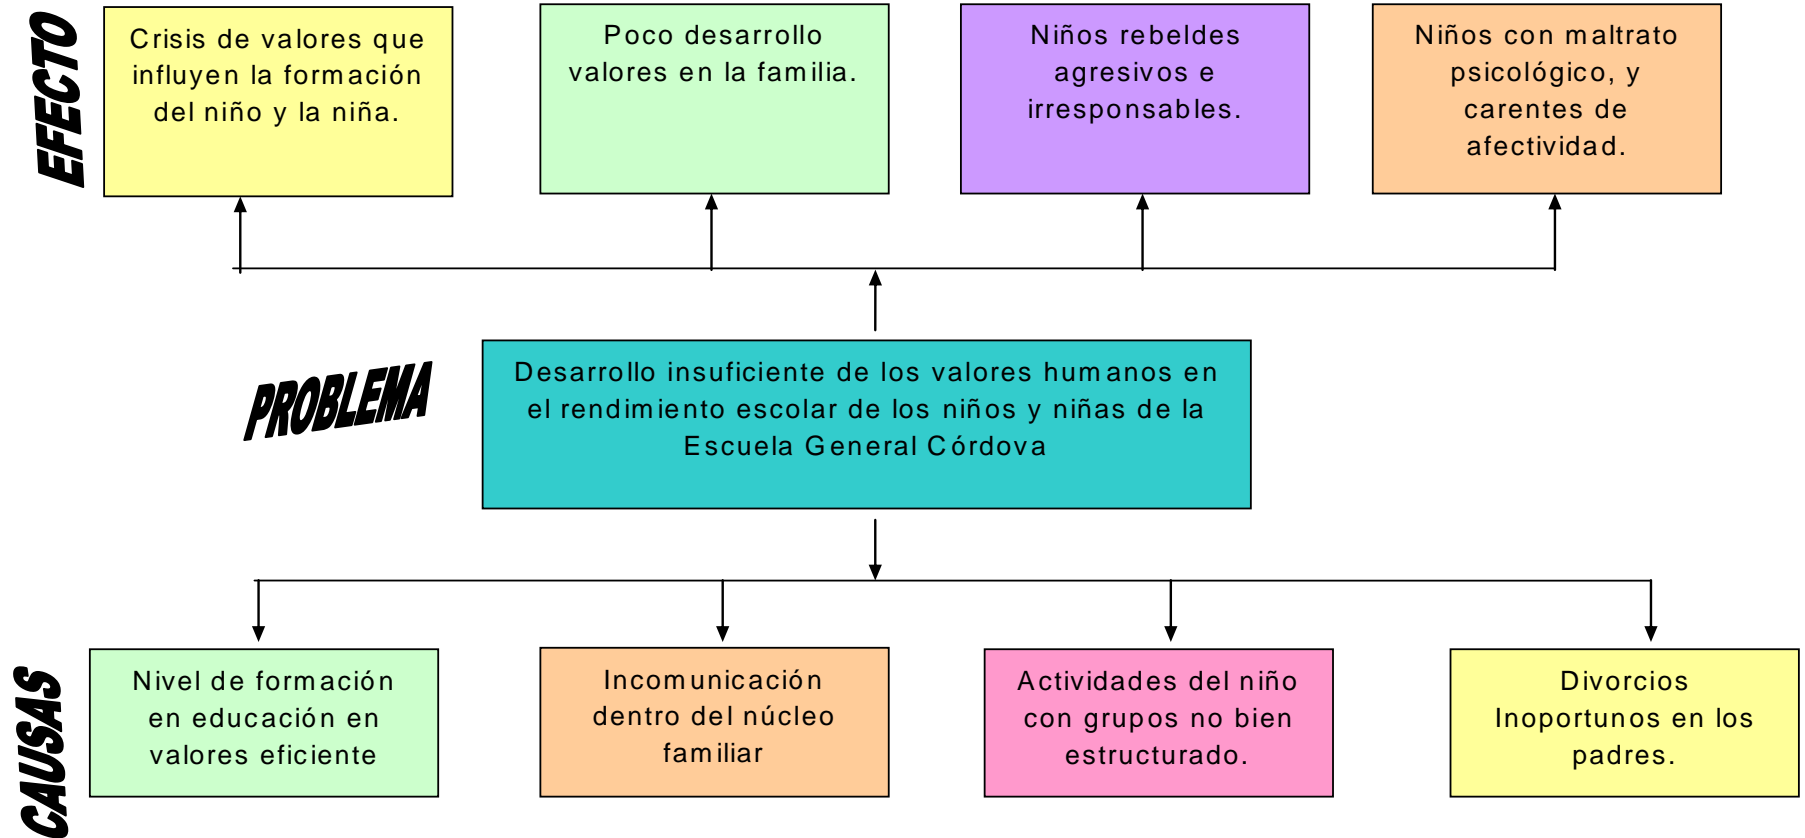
EFECTO

Crisis de valores que influyen la formación del niño y la niña.

Poco desarrollo valores en la familia.

Niños rebeldes agresivos e irresponsables.

Niños con maltrato psicológico, y carentes de afectividad.

PROBLEMA

Desarrollo insuficiente de los valores humanos en el rendimiento escolar de los niños y niñas de la Escuela General Córdova

CAUSAS

Nivel de formación en educación en valores eficiente

Incomunicación dentro del núcleo familiar

Actividades del niño con grupos no bien estructurado.

Divorcios Inoportunos en los padres.